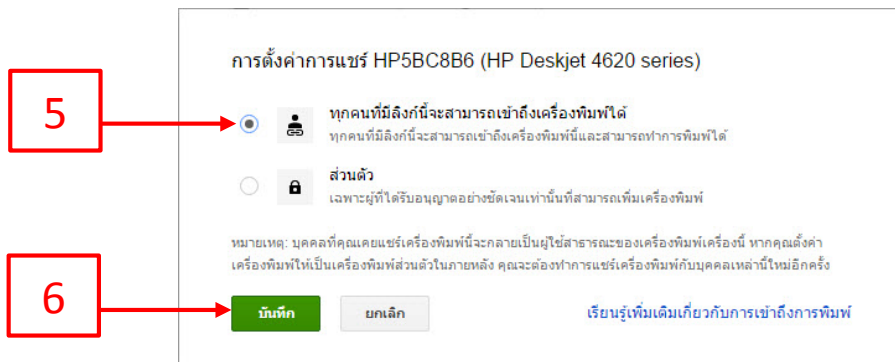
5

6

การตั้งค่าการแชร์ HP5BC8B6 (HP Deskjet 4620 series)

ทุกคนที่มีลิงก์นี้จะสามารถเข้าถึงเครื่องพิมพ์ได้
ทุกคนที่มีลิงก์นี้จะสามารถเข้าถึงเครื่องพิมพ์นี้และสามารถทำการพิมพ์ได้

ส่วนตัว
เฉพาะผู้ที่ได้รับอนุญาตอย่างชัดเจนเท่านั้นที่สามารถเพิ่มเครื่องพิมพ์

หมายเหตุ: บุคคลที่คุณเคยแชร์เครื่องพิมพ์นี้จะกลายเป็นผู้ใช้สาธารณะของเครื่องพิมพ์เครื่องนี้ หากคุณตั้งค่าเครื่องพิมพ์ให้เป็นเครื่องพิมพ์ส่วนตัวในภายหลัง คุณจะต้องทำการแชร์เครื่องพิมพ์กับบุคคลเหล่านี้ใหม่อีกครั้ง

บันทึก

ยกเลิก

เรียนรู้เพิ่มเติมเกี่ยวกับการเข้าถึงการพิมพ์